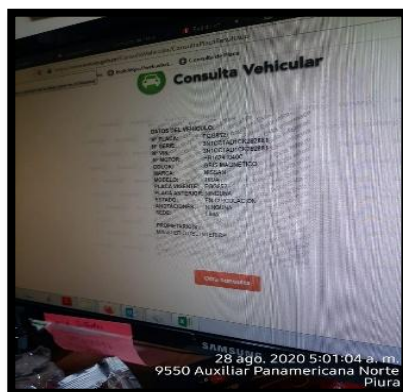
Consulta Vehicular

DATOS DEL VEHICULO
Nº PLACA: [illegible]
Nº SERIE: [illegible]
Nº VIN: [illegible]
Nº MOTOR: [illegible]
COLOR: GRIS MAGNETICO
MARCA: NISSAN
MODELO: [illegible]
PLACA VIGENTE: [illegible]
PLACA ANTERIOR: NINGUNA
ESTADO: EN CIRCULACION
ANOTACIONES: NINGUNA
SEDE: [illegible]

PROPIETARIO(S):
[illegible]

Otra consulta

SAMSUNG

28 ago. 2020 5:01:04 a. m.
9550 Auxiliar Panamericana Norte
Piura